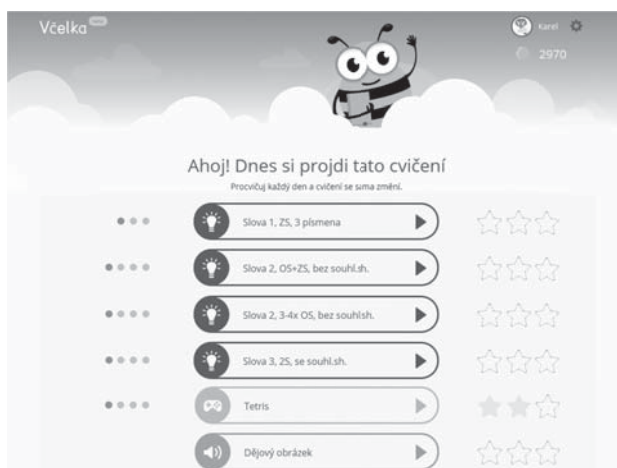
Včelka

Karel
2970

Ahoj! Dnes si projdi tato cvičení

Procvičuj každý den a cvičení se sima změní.

Slova 1, ZS, 3 písmena

Slova 2, OS+ZS, bez souhl.sh.

Slova 2, 3-4x OS, bez souhl.sh.

Slova 3, ZS, se souhl.sh.

Tetris

Dějový obrázek